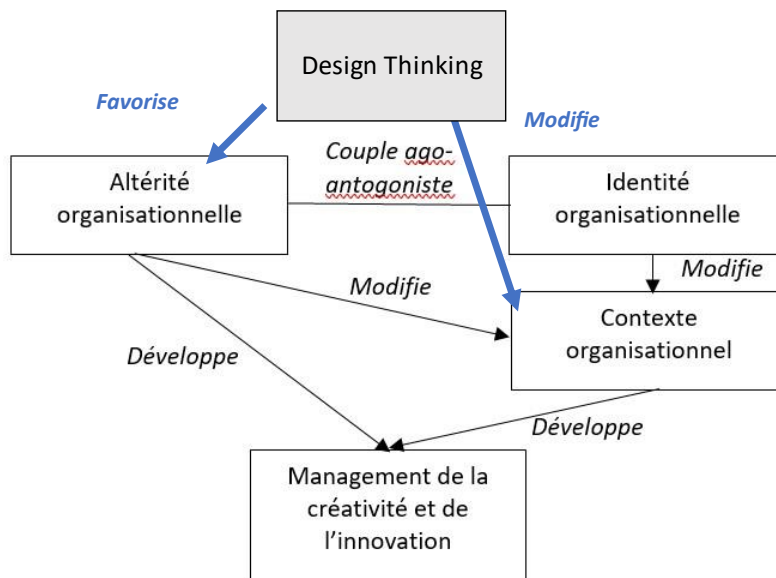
Design Thinking

Favorise

Modifie

Couple ago-antogoniste

Altérité organisationnelle

Identité organisationnelle

Modifie

Modifie

Contexte organisationnel

Développe

Développe

Management de la créativité et de l'innovation